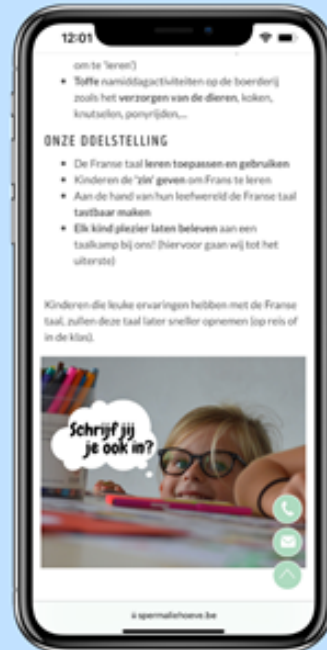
12:01

om te 'leren')

Toffe namiddagactiviteiten op de boerderij zoals het verzorgen van de dieren, koken, knutselen, ponyrijden,...

ONZE DOELSTELLING

De Franse taal leren toepassen en gebruiken

Kinderen de 'zin' geven om Frans te leren

Aan de hand van hun leefwereld de Franse taal tastbaar maken

Elk kind plezier laten beleven aan een taalkamp bij ons! (hiervoor gaan wij tot het uiterste)

Kinderen die leuke ervaringen hebben met de Franse taal, zullen deze taal later sneller opnemen (op reis of in de klas).

Schrijf jij je ook in?

spermaliehoeve.be